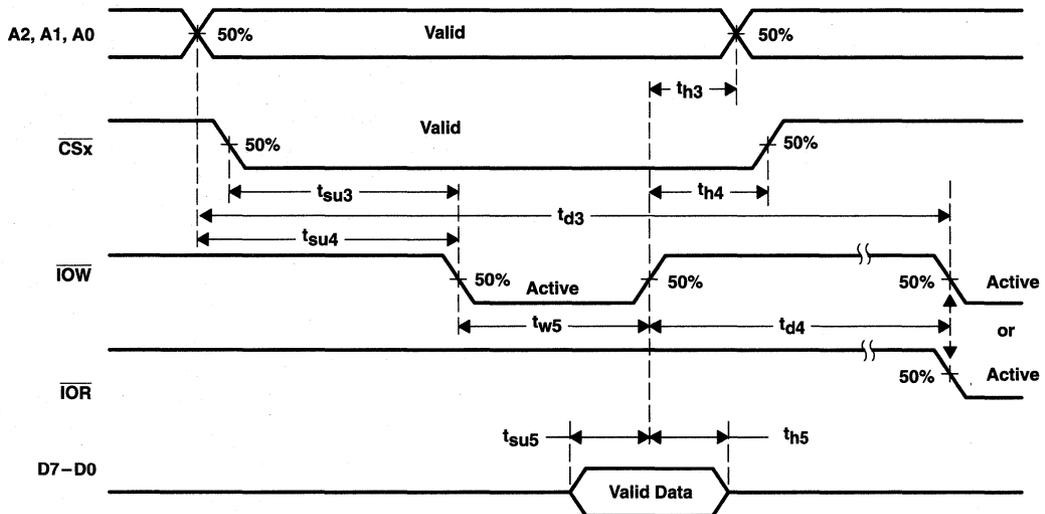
A2, A1, A0

50%

Valid

50%

$t_{h3}$

$\overline{CSx}$

Valid

50%

50%

$t_{su3}$

$t_{h4}$

$t_{d3}$

$t_{su4}$

$\overline{IOW}$

50%

Active

50%

50%

Active

$t_{w5}$

$t_{d4}$

or

$\overline{IOR}$

50%

Active

$t_{su5}$

$t_{h5}$

D7 – D0

Valid Data